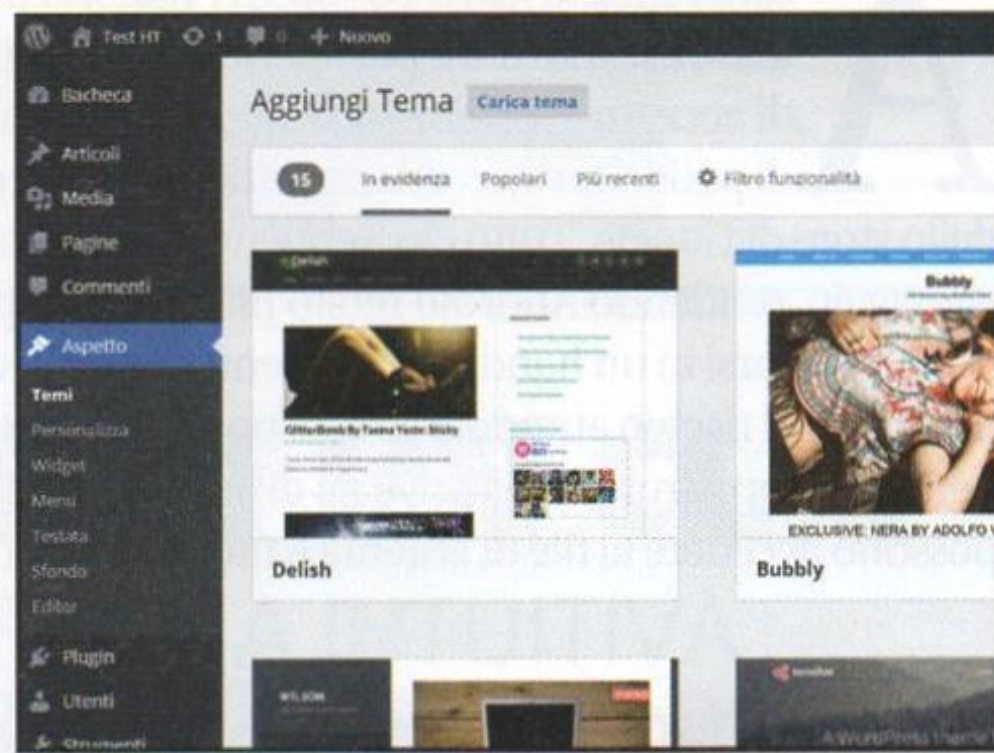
Test HT 1 0 + Nuovo

Bacheca
Articoli
Media
Pagine
Commenti
Aspetto
Temi
Personalizza
Widget
Menu
Testata
Sfondo
Editor
Plugin
Utenti
Strumenti

Aggiungi Tema Carica tema

15 In evidenza Popolari Più recenti Filtro funzionalità

Delish
GlitterBomb By Tuana Yesin: Sticky

Bubbly
EXCLUSIVE: NERA BY ADOLFO V

Delish

Bubbly

A WordPress theme